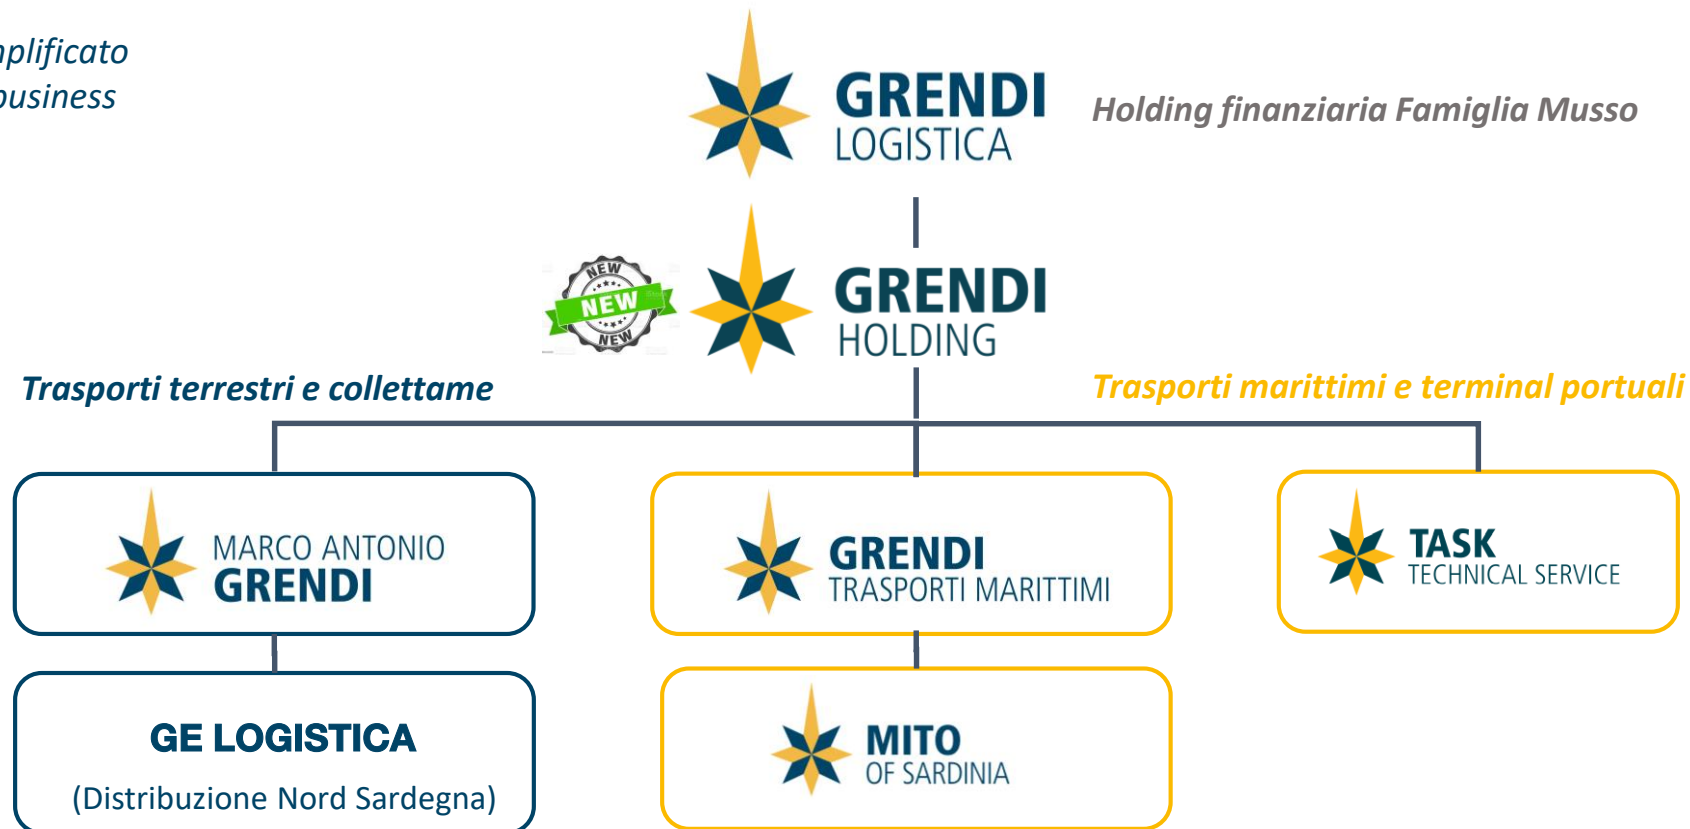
plificato
business

GRENDI
LOGISTICA

Holding finanziaria Famiglia Musso

NEW
NEW
NEW

GRENDI
HOLDING

Trasporti terrestri e collettame

Trasporti marittimi e terminal portuali

MARCO ANTONIO
GRENDI

GRENDI
TRASPORTI MARITTIMI

TASK
TECHNICAL SERVICE

GE LOGISTICA
(Distribuzione Nord Sardegna)

MITO
OF SARDINIA